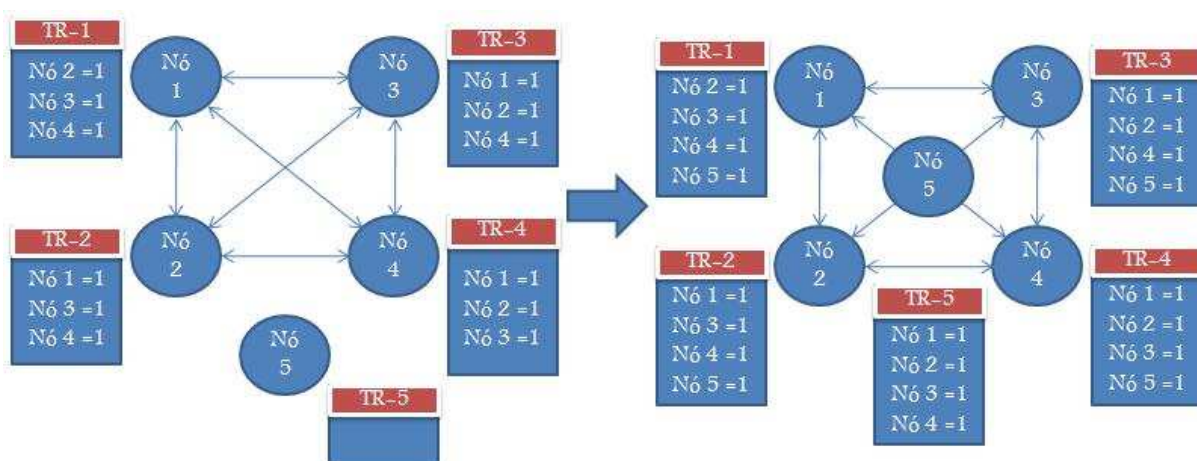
TR-1
Nó 2 =1
Nó 3 =1
Nó 4 =1

Nó 1

Nó 3

TR-3
Nó 1 =1
Nó 2 =1
Nó 4 =1

TR-2
Nó 1 =1
Nó 3 =1
Nó 4 =1

Nó 2

Nó 4

TR-4
Nó 1 =1
Nó 2 =1
Nó 3 =1

Nó 5

TR-5

TR-1
Nó 2 =1
Nó 3 =1
Nó 4 =1
Nó 5 =1

Nó 1

Nó 3

TR-3
Nó 1 =1
Nó 2 =1
Nó 4 =1
Nó 5 =1

Nó 5

TR-2
Nó 1 =1
Nó 3 =1
Nó 4 =1
Nó 5 =1

Nó 2

Nó 4

TR-4
Nó 1 =1
Nó 2 =1
Nó 3 =1
Nó 5 =1

TR-5
Nó 1 =1
Nó 2 =1
Nó 3 =1
Nó 4 =1